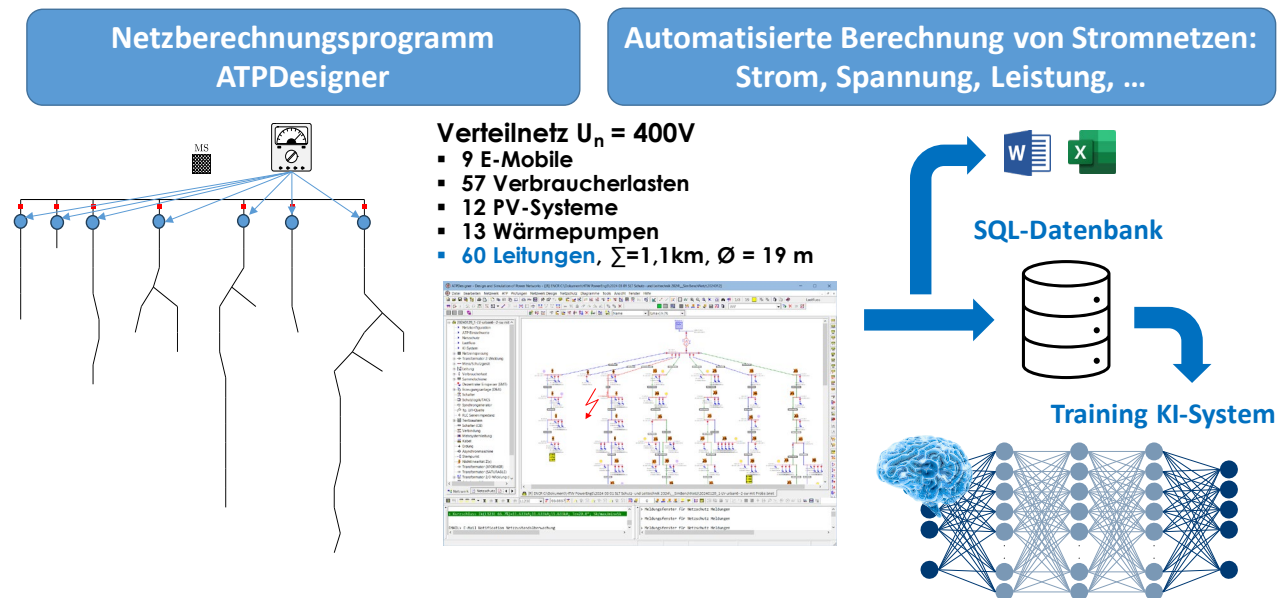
Netzberechnungsprogramm ATPDesigner

Automatisierte Berechnung von Stromnetzen: Strom, Spannung, Leistung, …

MS

Verteilnetz $U_n$ = 400V
- 9 E-Mobile
- 57 Verbraucherlasten
- 12 PV-Systeme
- 13 Wärmepumpen
- 60 Leitungen, $\sum$=1,1km, Ø = 19 m

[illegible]

SQL-Datenbank

Training KI-System